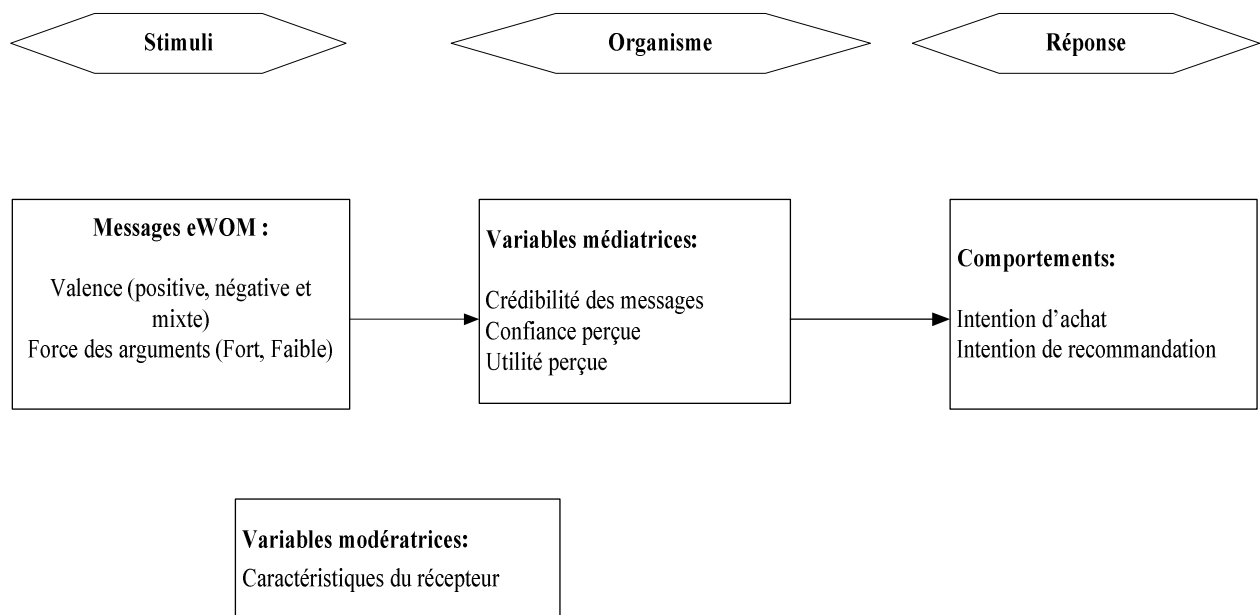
Stimuli

Organisme

Réponse

Messages eWOM :

Valence (positive, négative et mixte)
Force des arguments (Fort, Faible)

Variables médiatrices:

Crédibilité des messages
Confiance perçue
Utilité perçue

Comportements:

Intention d’achat
Intention de recommandation

Variables modératrices:
Caractéristiques du récepteur